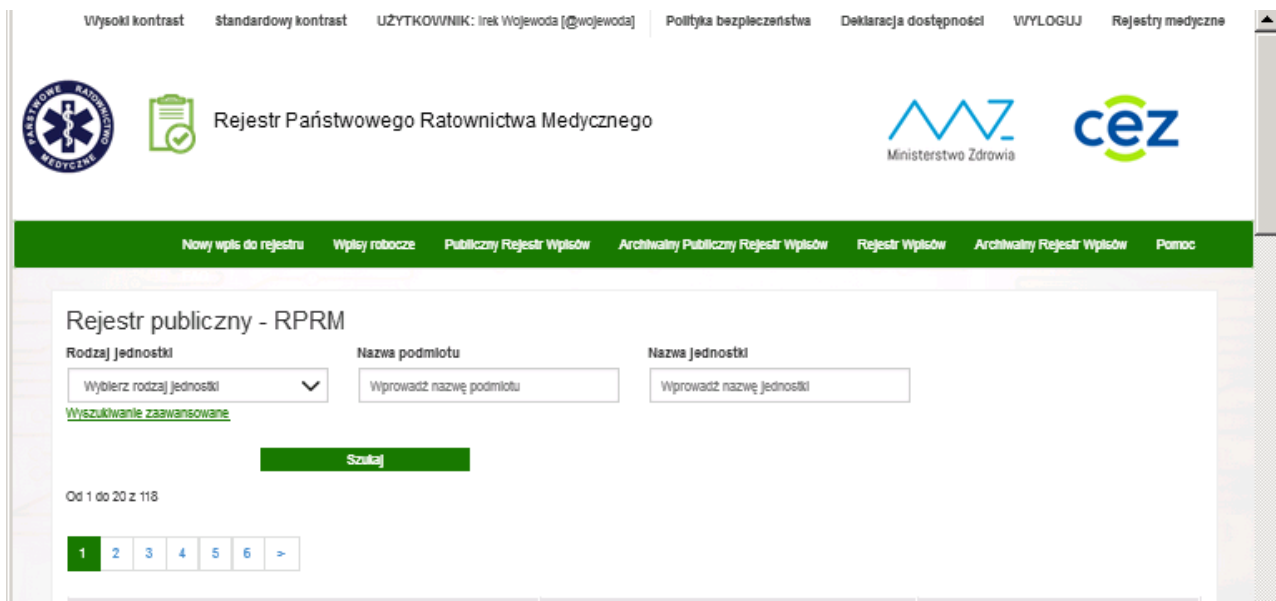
Wysoki kontrast Standardowy kontrast UŻYTKOWNIK: Irek Wojewoda [@wojewoda] Polityka bezpieczeństwa Deklaracja dostępności WYLOGUJ Rejestry medyczne

PAŃSTWOWE RATOWNICTWO MEDYCZNE

Rejestr Państwowego Ratownictwa Medycznego

Ministerstwo Zdrowia

cez

Nowy wpis do rejestru Wpisy robocze Publiczny Rejestr Wpisów Archiwalny Publiczny Rejestr Wpisów Rejestr Wpisów Archiwalny Rejestr Wpisów Pomoc

Rejestr publiczny - RPRM

Rodzaj jednostki
Wybierz rodzaj jednostki

Nazwa podmiotu
Wprowadź nazwę podmiotu

Nazwa jednostki
Wprowadź nazwę jednostki

Wyszukiwanie zaawansowane

Szukaj

Od 1 do 20 z 118

1 2 3 4 5 6 >